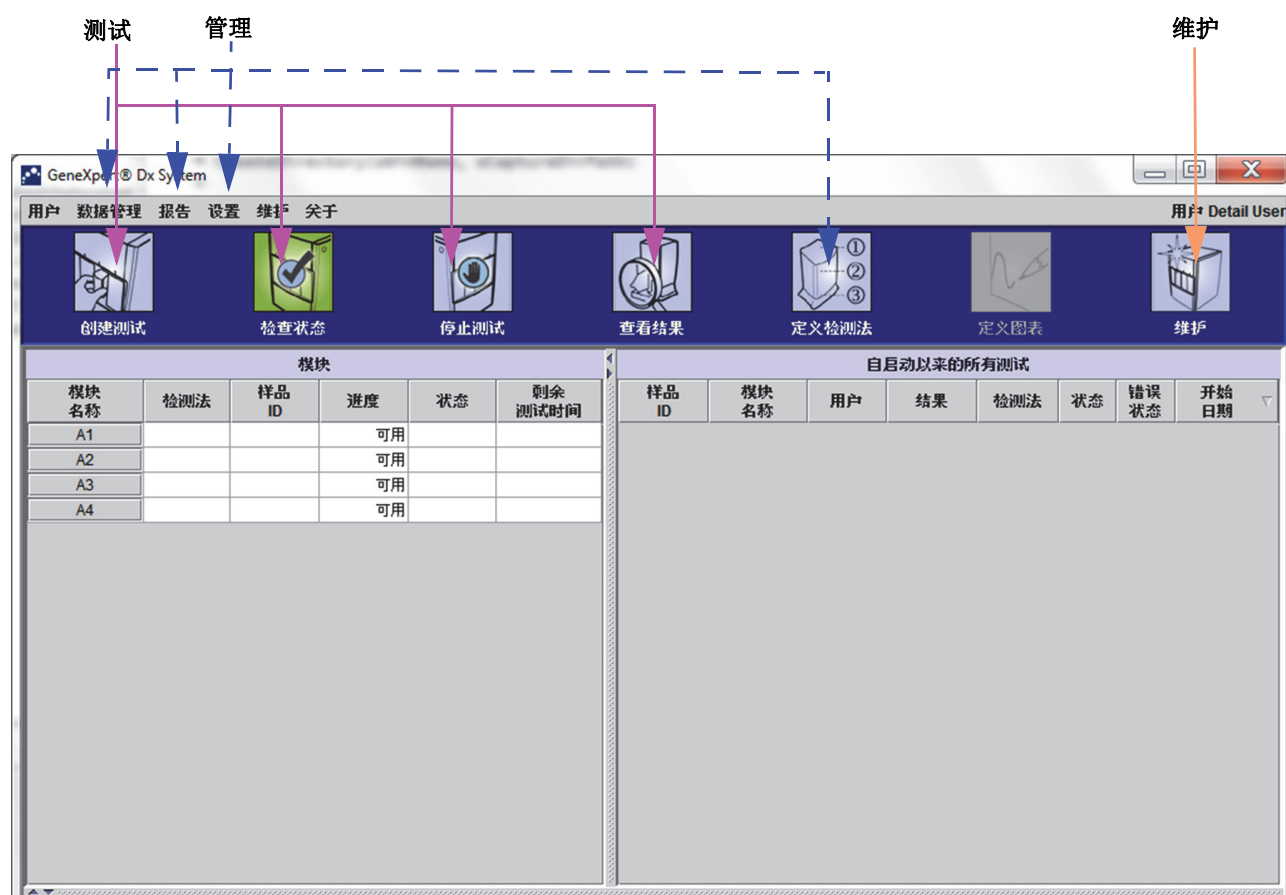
测试 管理 维护

GeneXpert® Dx System

用户 数据管理 报告 设置 维护 关于

用户 Detail User

创建测试 检查状态 停止测试 查看结果 定义检测法 定义图表 维护

①
②
③

模块

| 模块名称 | 检测法 | 样品 ID | 进度 | 状态 | 剩余测试时间 |
|---|---|---|---|---|---|
| A1 | | | 可用 | | |
| A2 | | | 可用 | | |
| A3 | | | 可用 | | |
| A4 | | | 可用 | | |

自启动以来的所有测试

| 样品 ID | 模块名称 | 用户 | 结果 | 检测法 | 状态 | 错误状态 | 开始日期 |
|---|---|---|---|---|---|---|---|